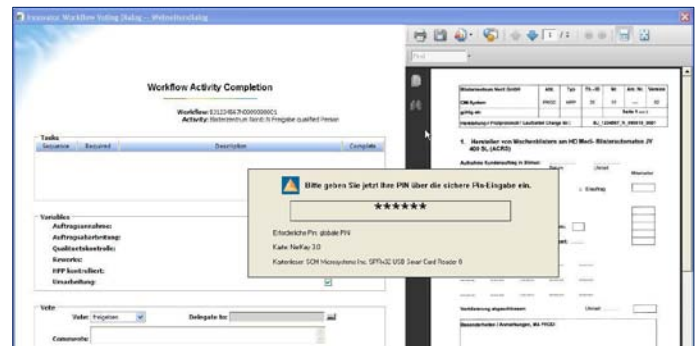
Workflow Activity Completion

Workflow: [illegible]
Activity: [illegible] Freigabe qualified Person

Tasks
Sequence | Required | Description | Complete

Variables
Auftragsannahme:
Auftragsbearbeitung:
Qualitaetskontrolle:
Kennzeichen:
FPP kontrolliert:
Umarbeitung:

Vote
Vote: Freigeben
Delegate to:
Comments:

Bitte geben Sie jetzt Ihre PIN über die sichere Pin-Eingabe ein.

******

Erforderliche Pin: globale PIN
Karte: NetKey 3.0
Kartenleser: SCM Microsystems Inc. SPRx32 USB Smart Card Reader 0

1. Herstellen von Wochenblistern am HD Medi- Blisterautomaten JV 400 SL (ACRD)

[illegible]